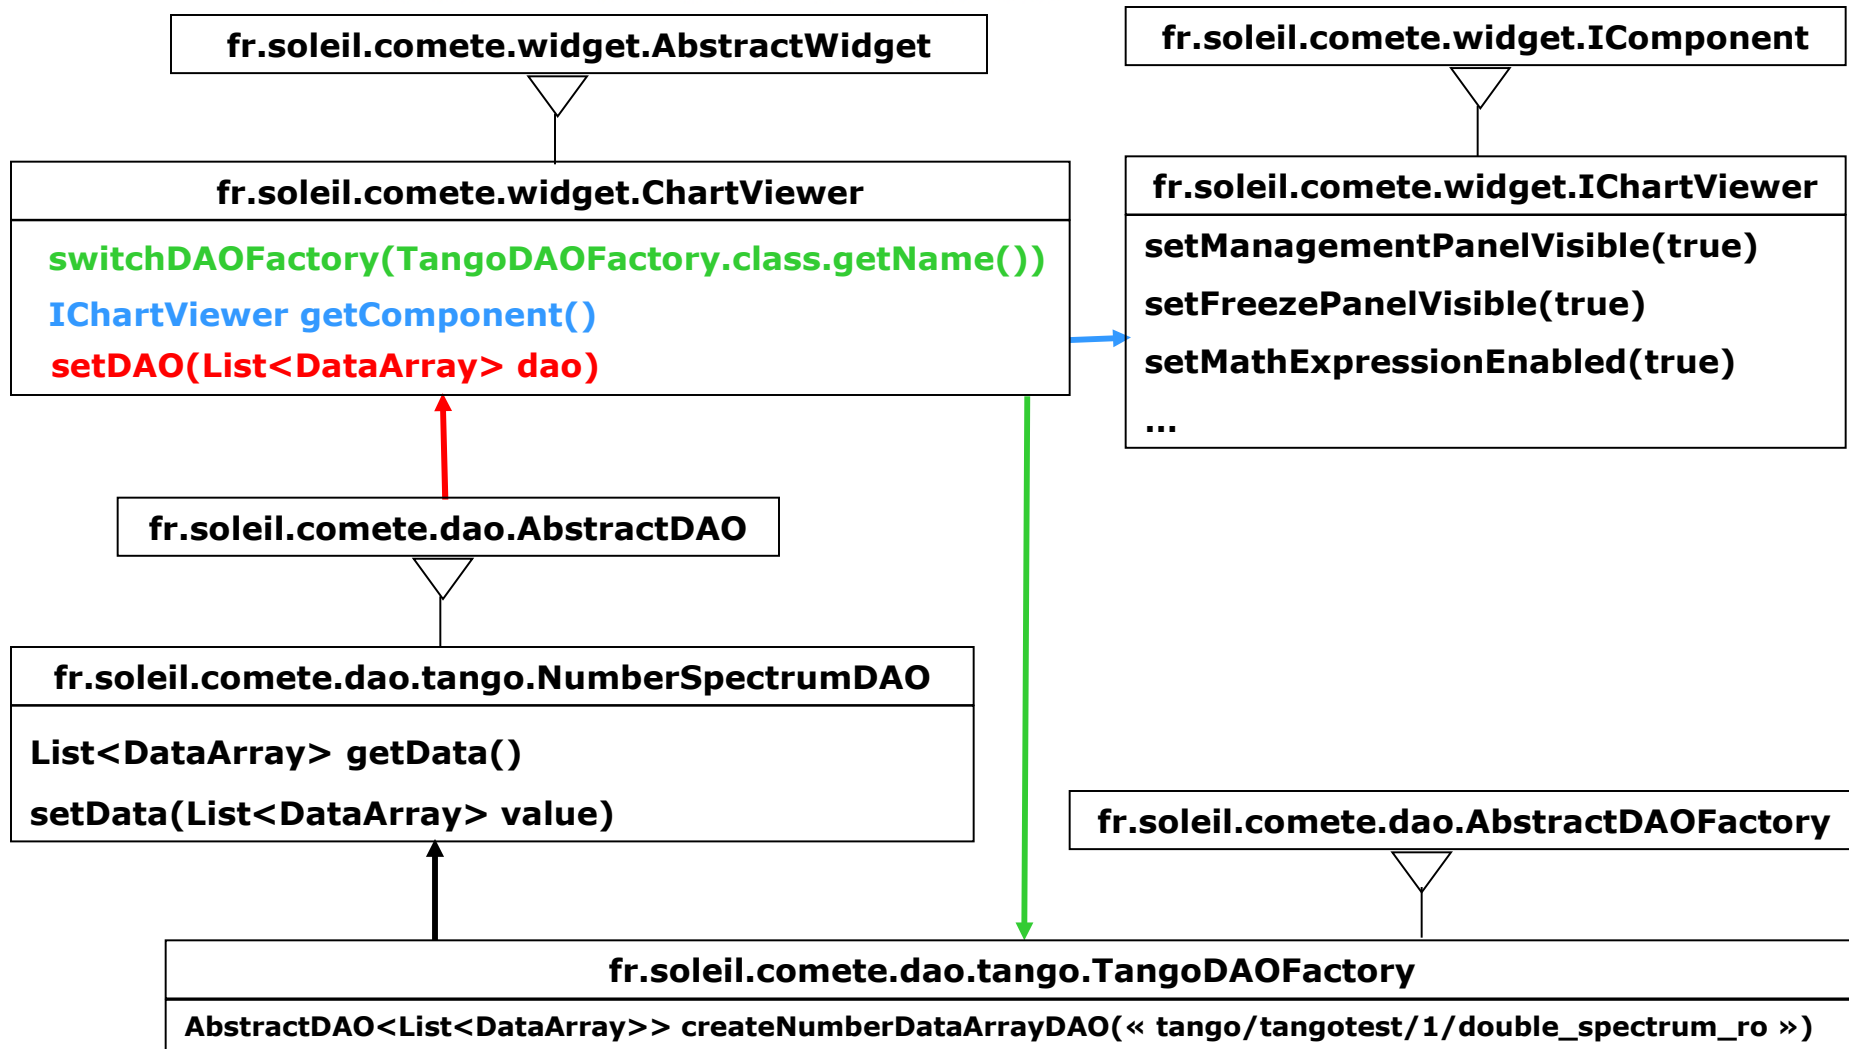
fr.soleil.comete.widget.AbstractWidget

fr.soleil.comete.widget.IComponent

fr.soleil.comete.widget.ChartViewer

switchDAOFactory(TangoDAOFactory.class.getName())

IChartViewer getComponent()

setDAO(List<DataArray> dao)

fr.soleil.comete.widget.IChartViewer

setManagementPanelVisible(true)

setFreezePanelVisible(true)

setMathExpressionEnabled(true)

...

fr.soleil.comete.dao.AbstractDAO

fr.soleil.comete.dao.tango.NumberSpectrumDAO

List<DataArray> getData()

setData(List<DataArray> value)

fr.soleil.comete.dao.AbstractDAOFactory

fr.soleil.comete.dao.tango.TangoDAOFactory

AbstractDAO<List<DataArray>> createNumberDataArrayDAO(« tango/tangotest/1/double_spectrum_ro »)